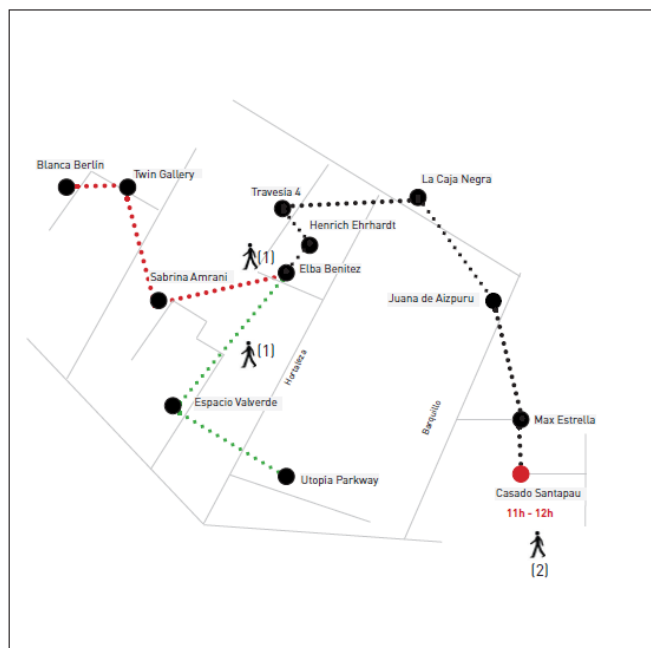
Blanca Berlín
Twin Gallery
Travesía 4
La Caja Negra
Henrich Ehrhardt
(1)
Elba Benítez
Sabrina Amrani
Juana de Aizpuru
(1)
Hortaleza
Espacio Valverde
Barquillo
Max Estrella
Utopia Parkway
Casado Santapau
11h - 12h
(2)